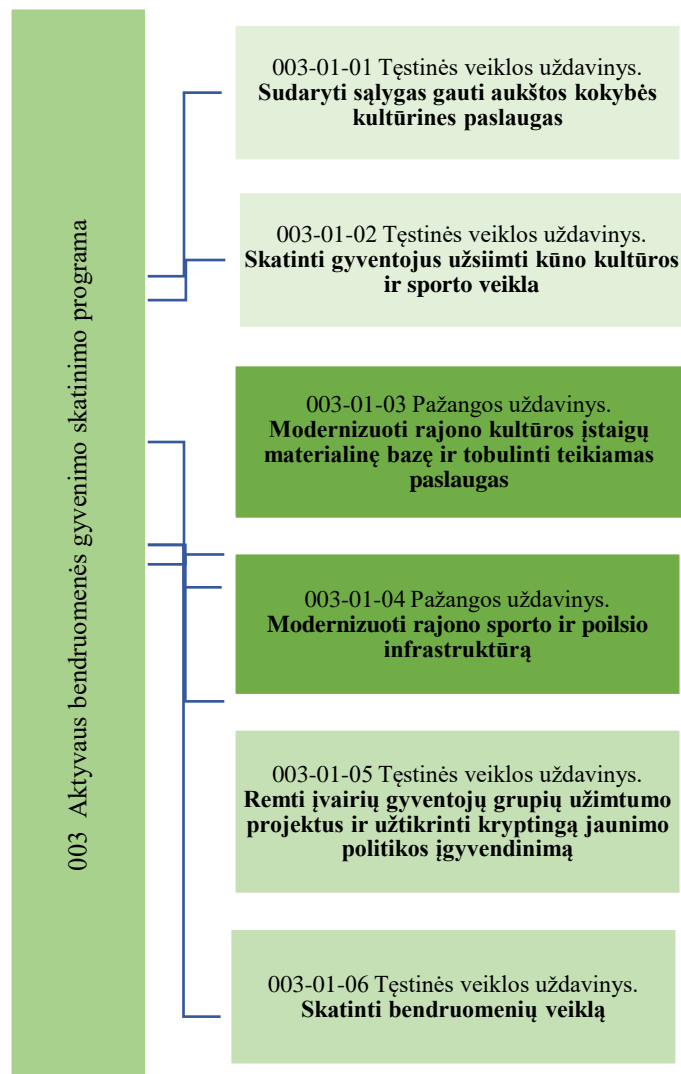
003 Aktyvaus bendruomenės gyvenimo skatinimo programa

003-01-01 Tęstinės veiklos uždavinys. **Sudaryti sąlygas gauti aukštos kokybės kultūrines paslaugas**

003-01-02 Tęstinės veiklos uždavinys. **Skatinti gyventojus užsiimti kūno kultūros ir sporto veikla**

003-01-03 Pažangos uždavinys. **Modernizuoti rajono kultūros įstaigų materialinę bazę ir tobulinti teikiamas paslaugas**

003-01-04 Pažangos uždavinys. **Modernizuoti rajono sporto ir poilsio infrastruktūrą**

003-01-05 Tęstinės veiklos uždavinys. **Remti įvairių gyventojų grupių užimtumo projektus ir užtikrinti kryptingą jaunimo politikos įgyvendinimą**

003-01-06 Tęstinės veiklos uždavinys. **Skatinti bendruomenių veiklą**